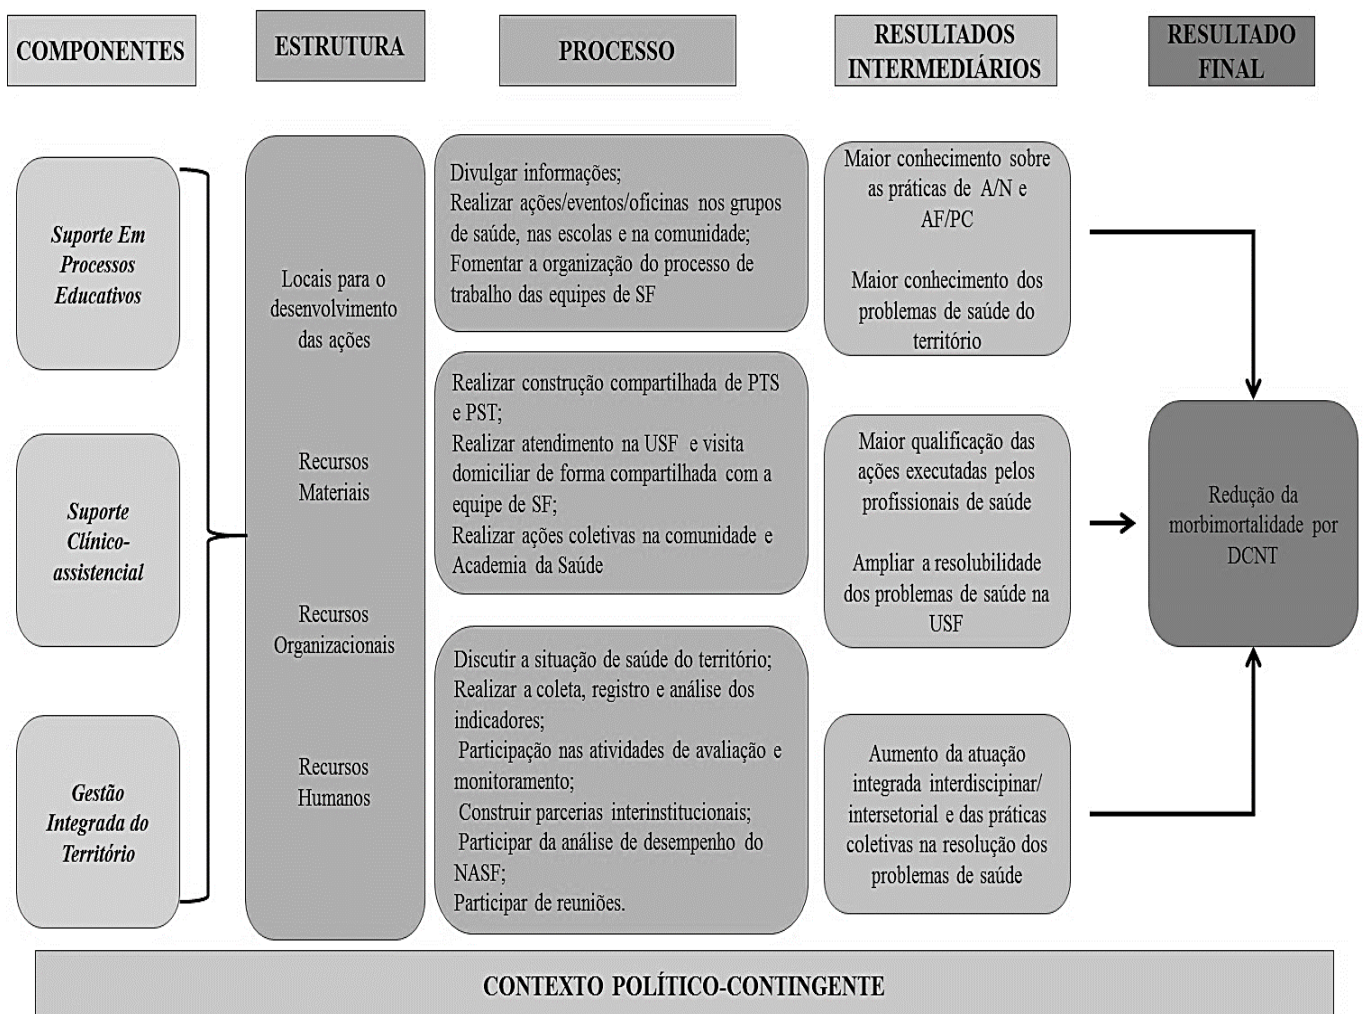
COMPONENTES

ESTRUTURA

PROCESSO

RESULTADOS INTERMEDIÁRIOS

RESULTADO FINAL

Suporte Em Processos Educativos

Suporte Clínico-assistencial

Gestão Integrada do Território

Locais para o desenvolvimento das ações

Recursos Materiais

Recursos Organizacionais

Recursos Humanos

Divulgar informações;
Realizar ações/eventos/oficinas nos grupos de saúde, nas escolas e na comunidade;
Fomentar a organização do processo de trabalho das equipes de SF

Realizar construção compartilhada de PTS e PST;
Realizar atendimento na USF e visita domiciliar de forma compartilhada com a equipe de SF;
Realizar ações coletivas na comunidade e Academia da Saúde

Discutir a situação de saúde do território;
Realizar a coleta, registro e análise dos indicadores;
Participação nas atividades de avaliação e monitoramento;
Construir parcerias interinstitucionais;
Participar da análise de desempenho do NASF;
Participar de reuniões.

Maior conhecimento sobre as práticas de A/N e AF/PC

Maior conhecimento dos problemas de saúde do território

Maior qualificação das ações executadas pelos profissionais de saúde

Ampliar a resolubilidade dos problemas de saúde na USF

Aumento da atuação integrada interdiscipinar/ intersetorial e das práticas coletivas na resolução dos problemas de saúde

Redução da morbimortalidade por DCNT

CONTEXTO POLÍTICO-CONTINGENTE